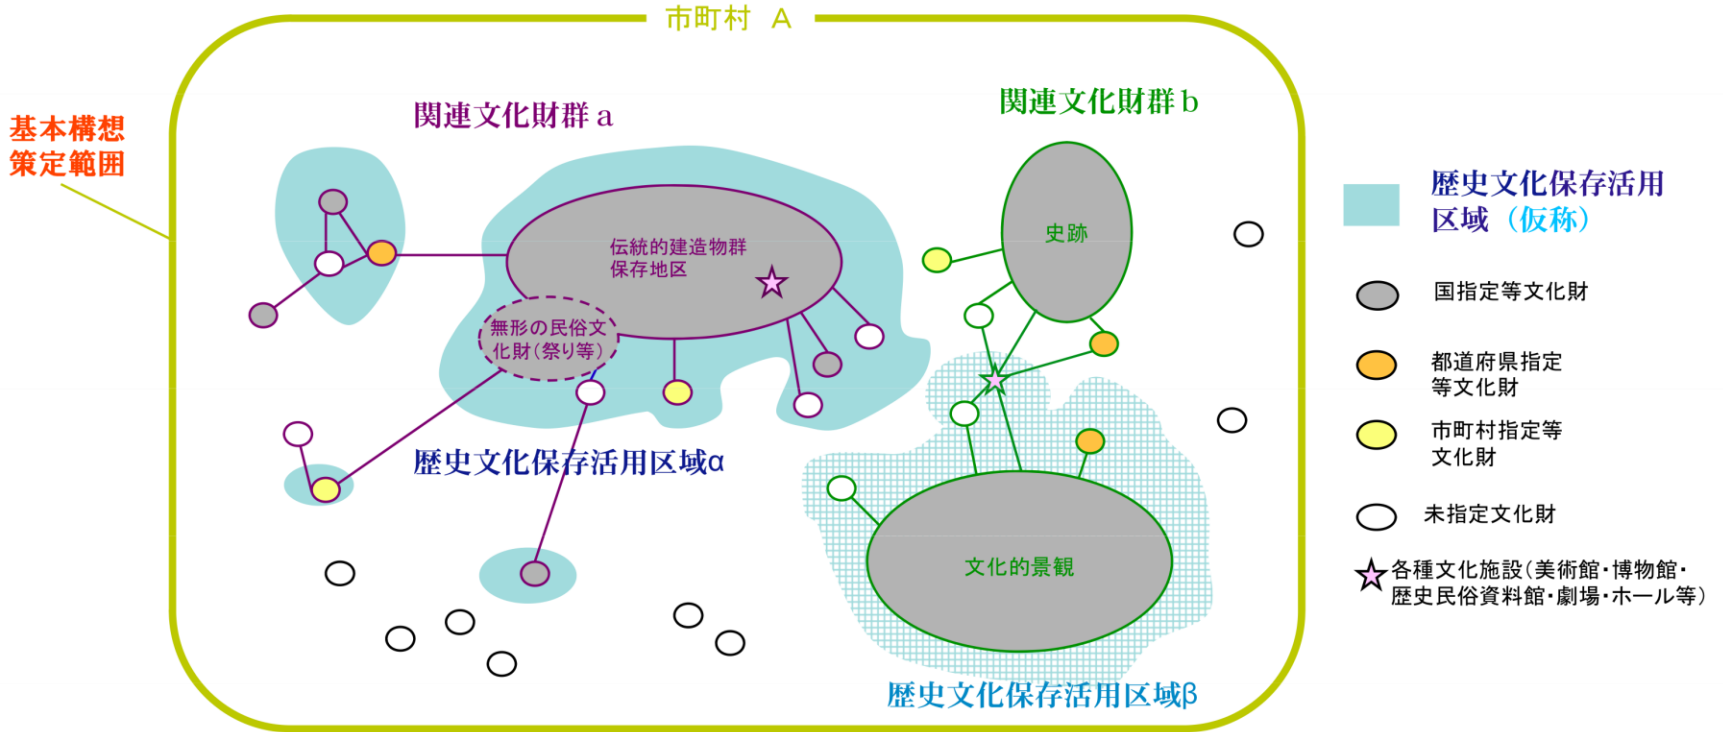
市町村 A

基本構想
策定範囲

関連文化財群 a

関連文化財群 b

伝統的建造物群
保存地区

無形の民俗文
化財（祭り等）

史跡

歴史文化保存活用区域α

文化的景観

歴史文化保存活用区域β

歴史文化保存活用
区域（仮称）

国指定等文化財

都道府県指定
等文化財

市町村指定等
文化財

未指定文化財

各種文化施設（美術館・博物館・
歴史民俗資料館・劇場・ホール等）